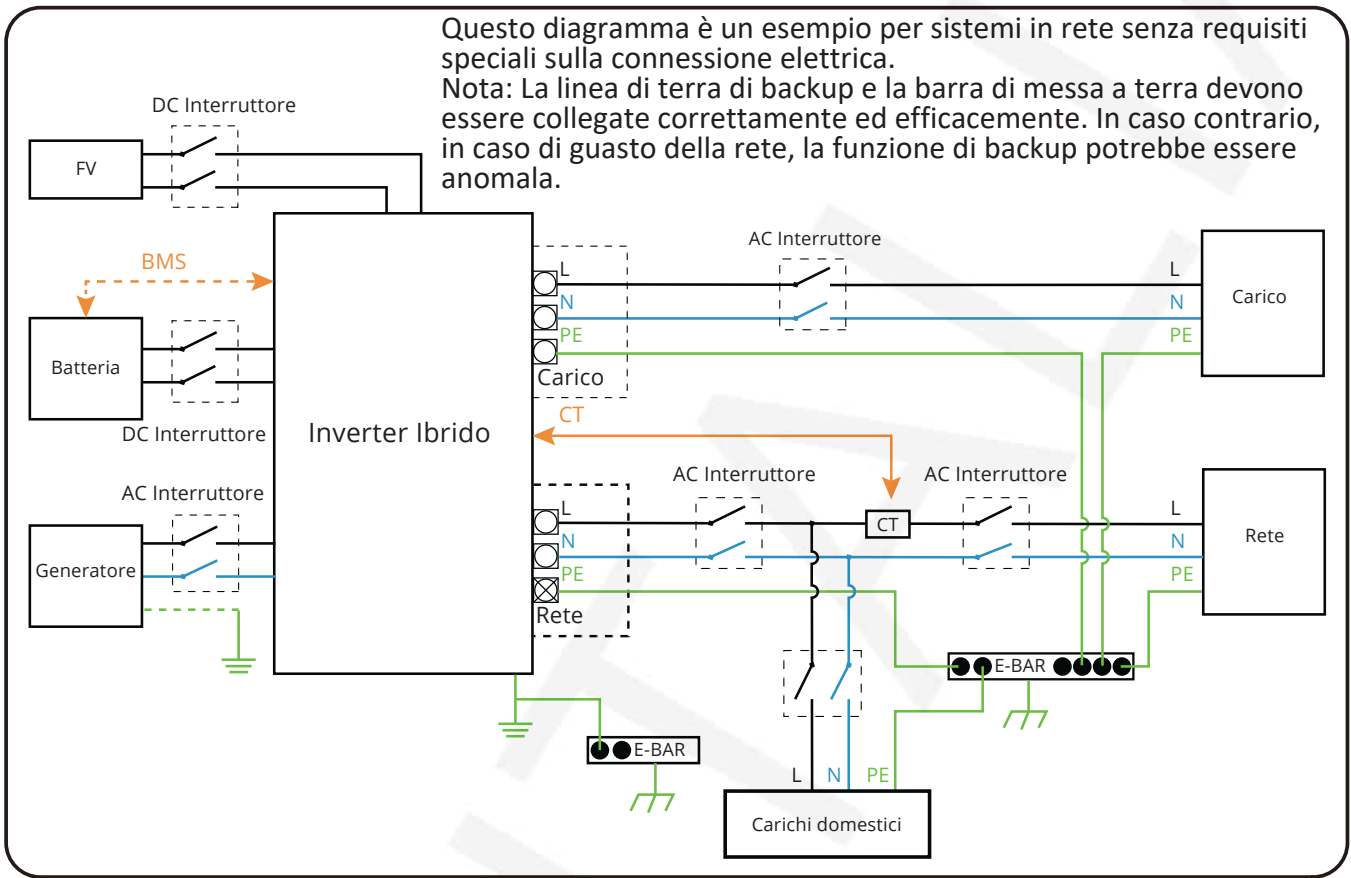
Questo diagramma è un esempio per sistemi in rete senza requisiti speciali sulla connessione elettrica.
Nota: La linea di terra di backup e la barra di messa a terra devono essere collegate correttamente ed efficacemente. In caso contrario, in caso di guasto della rete, la funzione di backup potrebbe essere anomala.

DC Interruttore
FV
BMS
Batteria
DC Interruttore
AC Interruttore
Generatore
Inverter Ibrido
L
N
PE
Carico
AC Interruttore
L
N
PE
Carico
CT
L
N
PE
Rete
AC Interruttore
CT
AC Interruttore
L
N
PE
Rete
E-BAR
E-BAR
L
N
PE
Carichi domestici